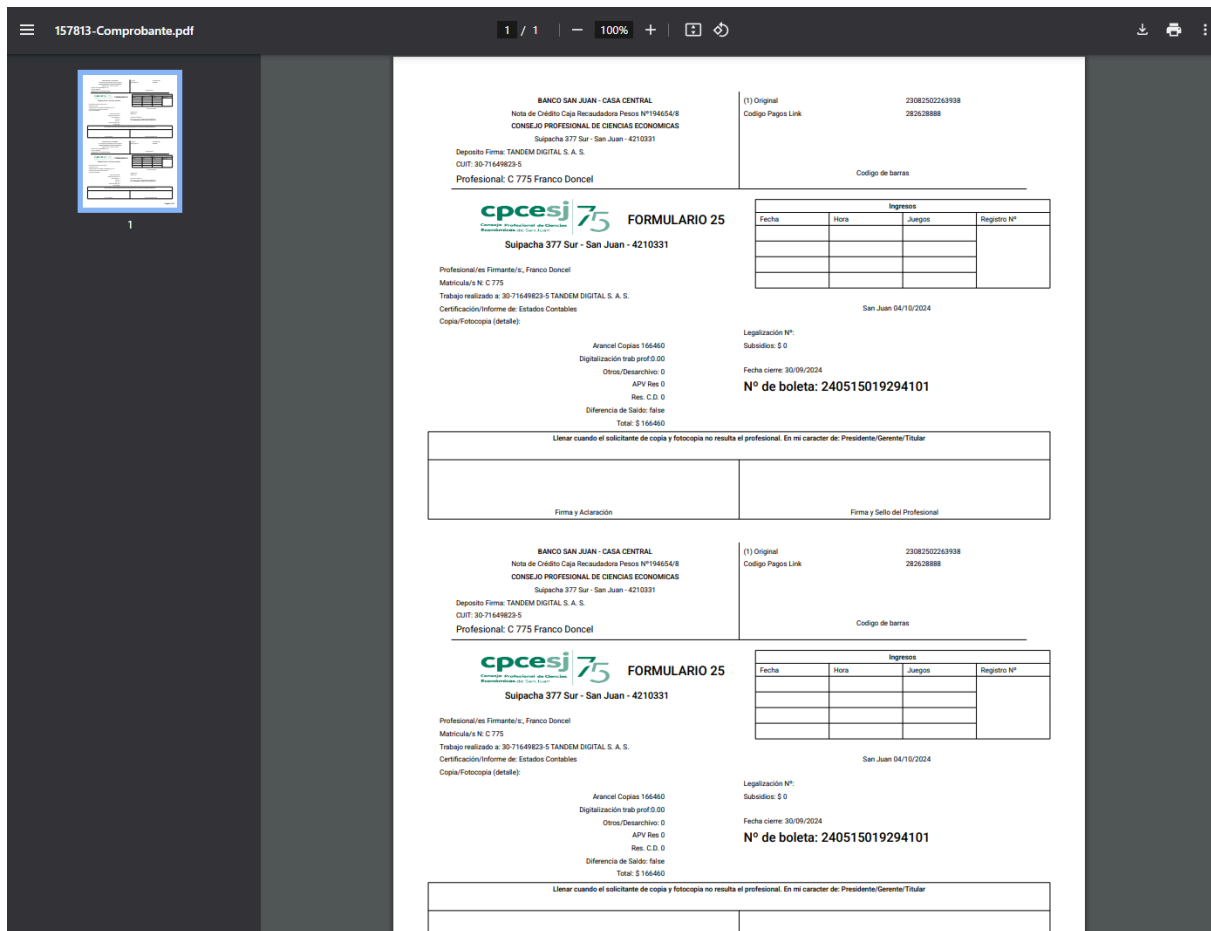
157813-Comprobante.pdf

1 / 1 | — 100% +

1

BANCO SAN JUAN - CASA CENTRAL
Nota de Crédito Caja Recaudadora Pesos Nº194654/8
CONSEJO PROFESIONAL DE CIENCIAS ECONOMICAS
Suipacha 377 Sur - San Juan - 4210331
Deposito Firma: TANDEM DIGITAL S. A. S.
CUIT: 30-71649823-5
Profesional: C 775 Franco Doncel

(1) Original 23082502263938
Codigo Pagos Link 282628888

Codigo de barras

cpcesj 75
Consejo Profesional de Ciencias Económicas de San Juan
FORMULARIO 25
Suipacha 377 Sur - San Juan - 4210331

| Ingresos | | | |
|---|---|---|---|
| Fecha | Hora | Juegos | Registro Nº |
| | | | |
| | | | |
| | | | |
| | | | |

Profesional/es Firmante/s:, Franco Doncel
Matrícula/s N: C 775
Trabajo realizado a: 30-71649823-5 TANDEM DIGITAL S. A. S.
Certificación/Informe de: Estados Contables
Copia/Fotocopia (detalle):

San Juan 04/10/2024

Arancel Copias 166460
Digitalización trab prof:0.00
Otros/Desarchivo: 0
APV Res 0
Res. C.D. 0
Diferencia de Saldo: false
Total: $ 166460

Legalización Nº:
Subsidios: $ 0
Fecha cierre: 30/09/2024
Nº de boleta: 240515019294101

Llenar cuando el solicitante de copia y fotocopia no resulta el profesional. En mi caracter de: Presidente/Gerente/Titular

Firma y Aclaración
Firma y Sello del Profesional

BANCO SAN JUAN - CASA CENTRAL
Nota de Crédito Caja Recaudadora Pesos Nº194654/8
CONSEJO PROFESIONAL DE CIENCIAS ECONOMICAS
Suipacha 377 Sur - San Juan - 4210331
Deposito Firma: TANDEM DIGITAL S. A. S.
CUIT: 30-71649823-5
Profesional: C 775 Franco Doncel

(1) Original 23082502263938
Codigo Pagos Link 282628888

Codigo de barras

cpcesj 75
Consejo Profesional de Ciencias Económicas de San Juan
FORMULARIO 25
Suipacha 377 Sur - San Juan - 4210331

| Ingresos | | | |
|---|---|---|---|
| Fecha | Hora | Juegos | Registro Nº |
| | | | |
| | | | |
| | | | |
| | | | |

Profesional/es Firmante/s:, Franco Doncel
Matrícula/s N: C 775
Trabajo realizado a: 30-71649823-5 TANDEM DIGITAL S. A. S.
Certificación/Informe de: Estados Contables
Copia/Fotocopia (detalle):

San Juan 04/10/2024

Arancel Copias 166460
Digitalización trab prof:0.00
Otros/Desarchivo: 0
APV Res 0
Res. C.D. 0
Diferencia de Saldo: false
Total: $ 166460

Legalización Nº:
Subsidios: $ 0
Fecha cierre: 30/09/2024
Nº de boleta: 240515019294101

Llenar cuando el solicitante de copia y fotocopia no resulta el profesional. En mi caracter de: Presidente/Gerente/Titular